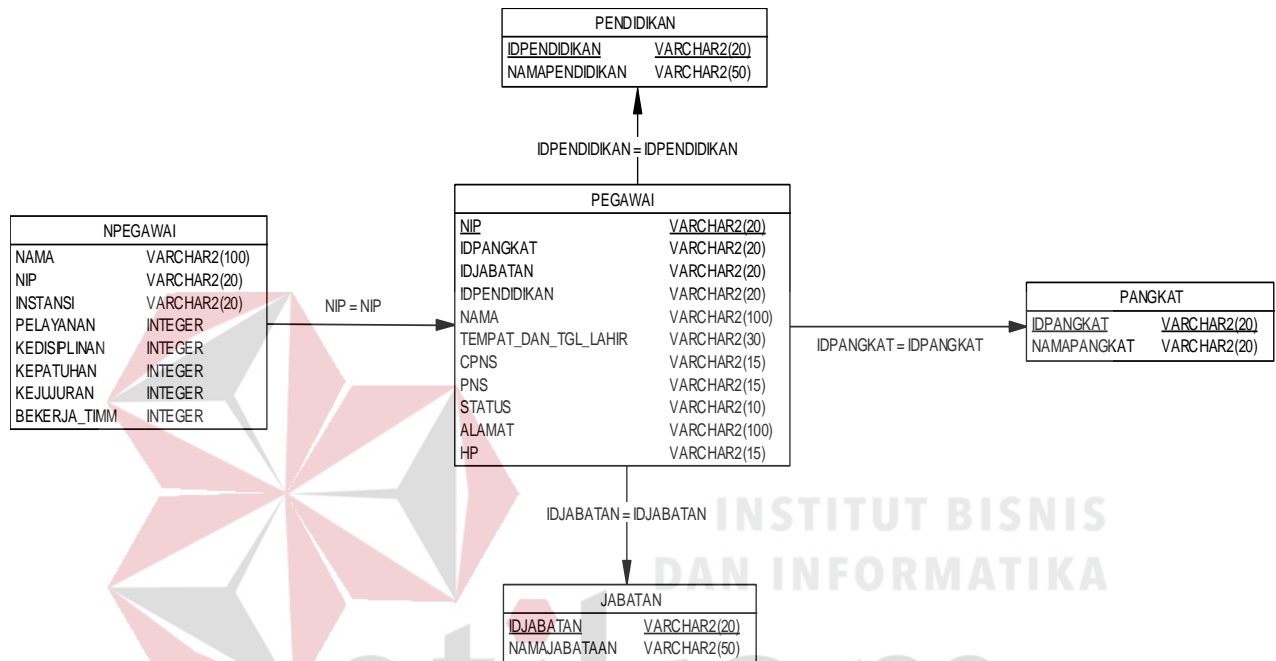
PENDIDIKAN

| IDPENDIDIKAN | VARCHAR2(20) |
|---|---|
| NAMAPENDIDIKAN | VARCHAR2(50) |

IDPENDIDIKAN = IDPENDIDIKAN

NPEGAWAI

| NAMA | VARCHAR2(100) |
|---|---|
| NIP | VARCHAR2(20) |
| INSTANSI | VARCHAR2(20) |
| PELAYANAN | INTEGER |
| KEDISIPLINAN | INTEGER |
| KEPATUHAN | INTEGER |
| KEJUJURAN | INTEGER |
| BEKERJA_TIMM | INTEGER |

NIP = NIP

PEGAWAI

| NIP | VARCHAR2(20) |
|---|---|
| IDPANGKAT | VARCHAR2(20) |
| IDJABATAN | VARCHAR2(20) |
| IDPENDIDIKAN | VARCHAR2(20) |
| NAMA | VARCHAR2(100) |
| TEMPAT_DAN_TGL_LAHIR | VARCHAR2(30) |
| CPNS | VARCHAR2(15) |
| PNS | VARCHAR2(15) |
| STATUS | VARCHAR2(10) |
| ALAMAT | VARCHAR2(100) |
| HP | VARCHAR2(15) |

IDPANGKAT = IDPANGKAT

PANGKAT

| IDPANGKAT | VARCHAR2(20) |
|---|---|
| NAMAPANGKAT | VARCHAR2(20) |

IDJABATAN = IDJABATAN

INSTITUT BISNIS
DAN INFORMATIKA

JABATAN

| IDJABATAN | VARCHAR2(20) |
|---|---|
| NAMAJABATAAN | VARCHAR2(50) |